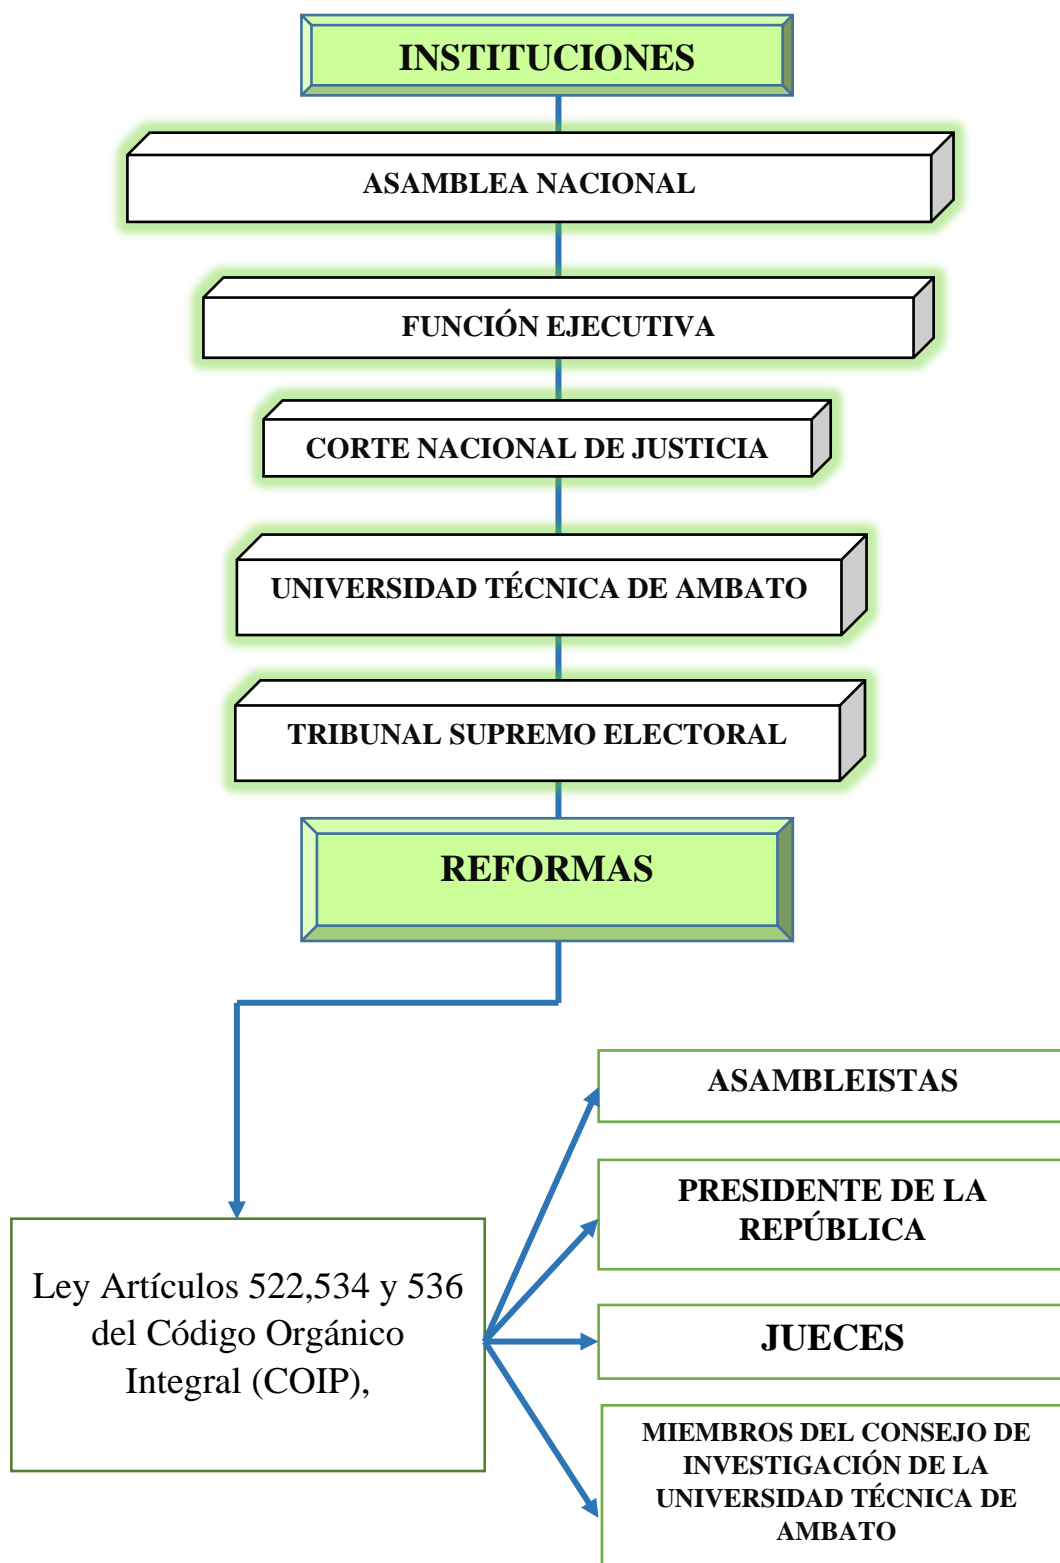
INSTITUCIONES

ASAMBLEA NACIONAL

FUNCIÓN EJECUTIVA

CORTE NACIONAL DE JUSTICIA

UNIVERSIDAD TÉCNICA DE AMBATO

TRIBUNAL SUPREMO ELECTORAL

REFORMAS

Ley Artículos 522,534 y 536 del Código Orgánico Integral (COIP),

ASAMBLEISTAS

PRESIDENTE DE LA REPÚBLICA

JUECES

MIEMBROS DEL CONSEJO DE INVESTIGACIÓN DE LA UNIVERSIDAD TÉCNICA DE AMBATO